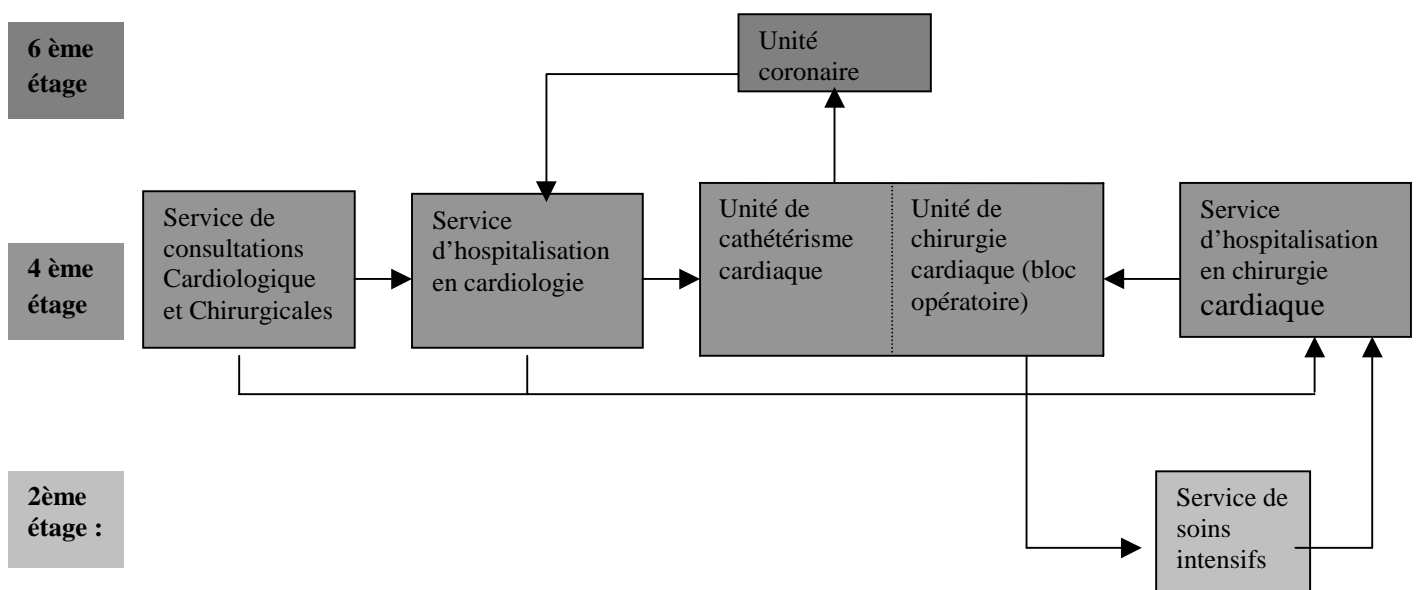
6 ème étage

Unité coronaire

4 ème étage

Service de consultations Cardiologique et Chirurgicales

Service d'hospitalisation en cardiologie

Unité de cathétérisme cardiaque

Unité de chirurgie cardiaque (bloc opératoire)

Service d'hospitalisation en chirurgie cardiaque

2ème étage :

Service de soins intensifs